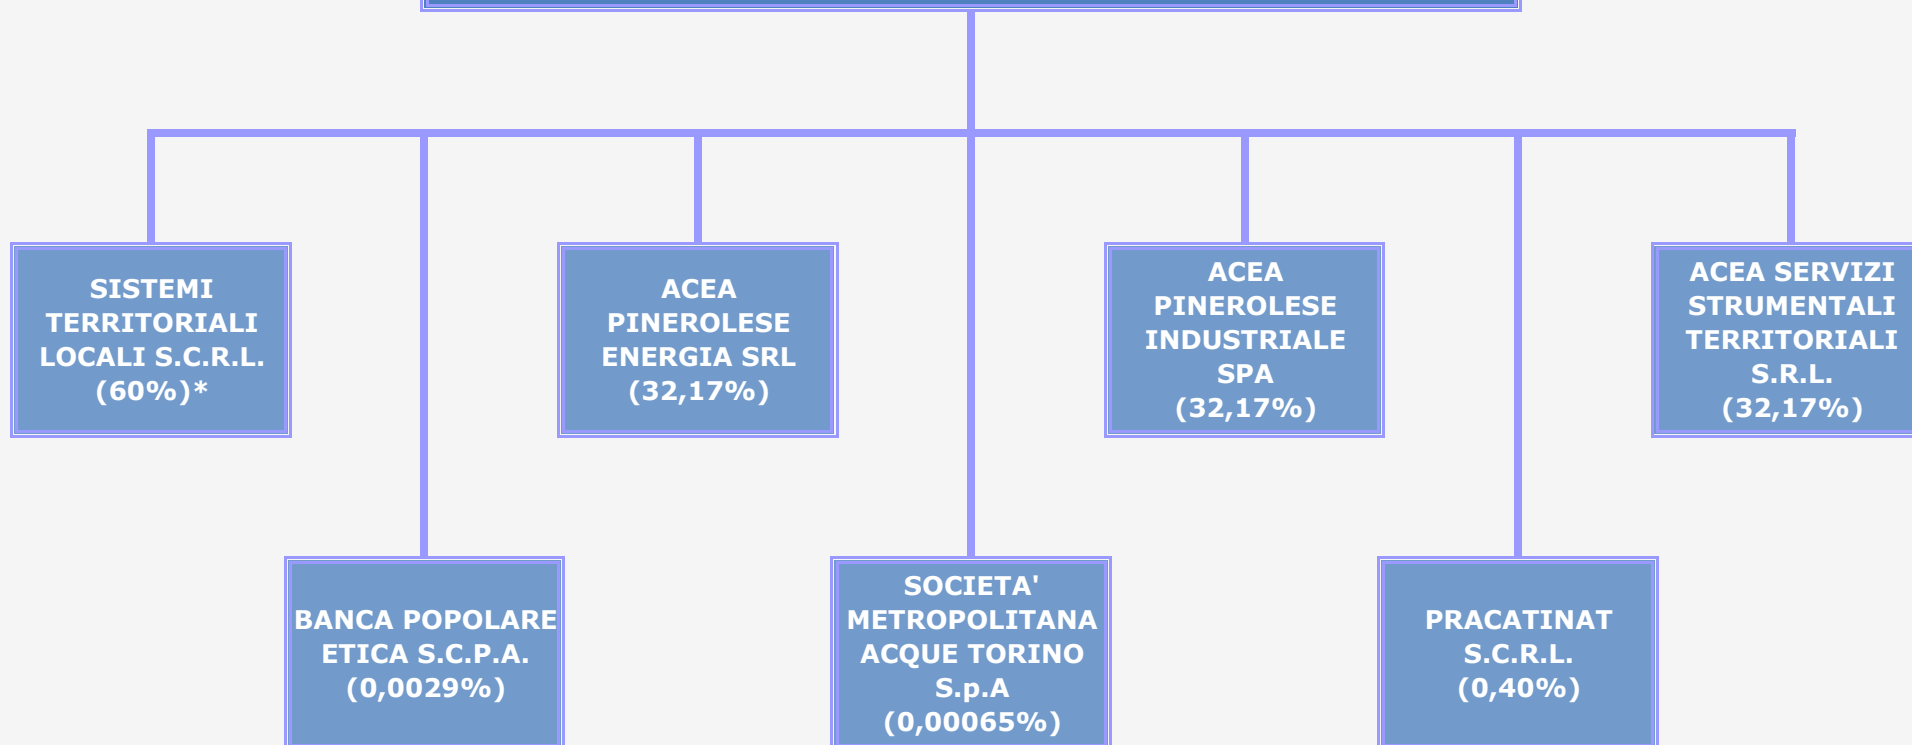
SISTEMI TERRITORIALI LOCALI S.C.R.L. (60%)*

ACEA PINEROLESE ENERGIA SRL (32,17%)

ACEA PINEROLESE INDUSTRIALE SPA (32,17%)

ACEA SERVIZI STRUMENTALI TERRITORIALI S.R.L. (32,17%)

BANCA POPOLARE ETICA S.C.P.A. (0,0029%)

SOCIETA' METROPOLITANA ACQUE TORINO S.p.A (0,00065%)

PRACATINAT S.C.R.L. (0,40%)